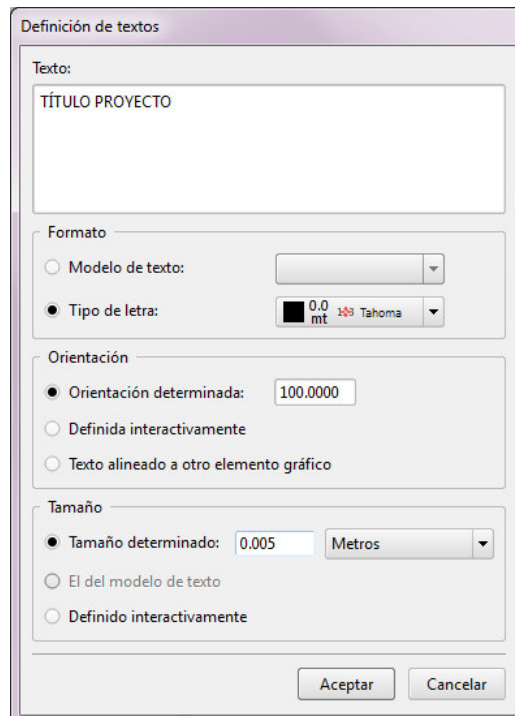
Definición de textos

Texto:

TÍTULO PROYECTO

Formato

Modelo de texto:

Tipo de letra: 0.0 mt Tahoma

Orientación

Orientación determinada: 100.0000

Definida interactivamente

Texto alineado a otro elemento gráfico

Tamaño

Tamaño determinado: 0.005 Metros

El del modelo de texto

Definido interactivamente

Aceptar Cancelar